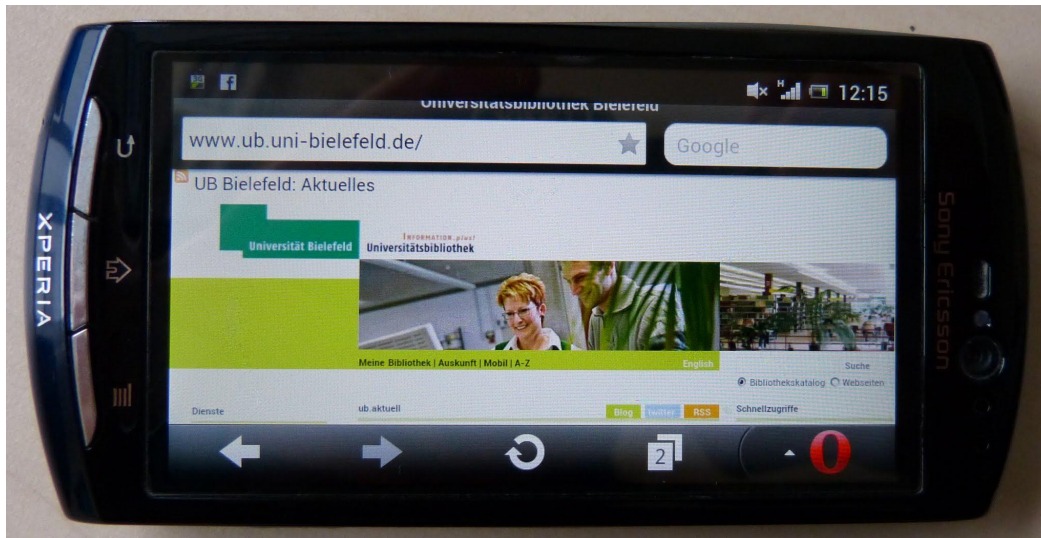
XPERIA

12:15

Universitätsbibliothek Bielefeld

www.ub.uni-bielefeld.de/

Google

UB Bielefeld: Aktuelles

Universität Bielefeld

INFORMATION.plus!
Universitätsbibliothek

Meine Bibliothek | Auskunft | Mobil | A-Z

English

Suche

Bibliothekskatalog Webseiten

Dienste

ub.aktuell

Blog twitter RSS

Schnellzugriffe

2

Sony Ericsson